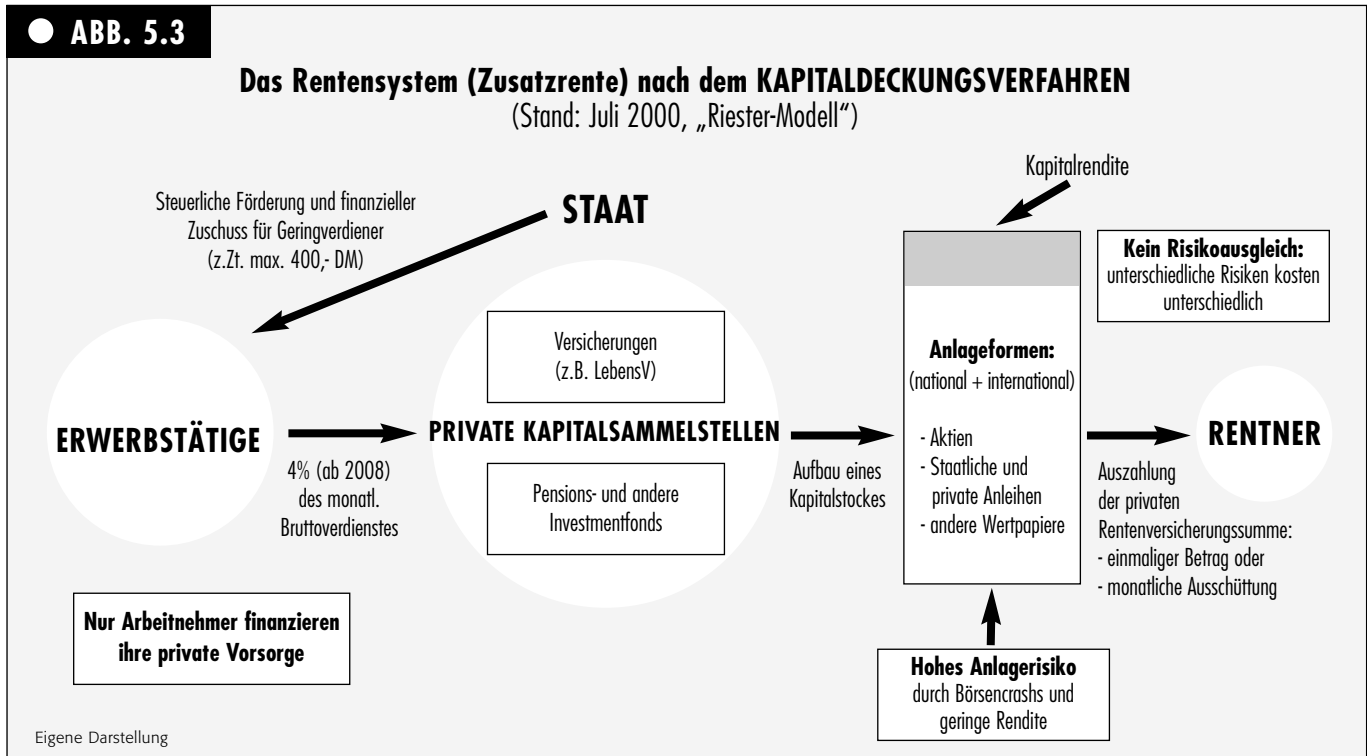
ABB. 5.3

Das Rentensystem (Zusatzrente) nach dem KAPITALDECKUNGSVERFAHREN
(Stand: Juli 2000, „Riester-Modell“)

Kapitalrendite

Steuerliche Förderung und finanzieller Zuschuss für Geringverdiener (z.Zt. max. 400,- DM)

STAAT

Kein Risikoausgleich: unterschiedliche Risiken kosten unterschiedlich

Versicherungen (z.B. LebensV)

Anlageformen: (national + international)

ERWERBSTÄTIGE

PRIVATE KAPITALSAMMELSTELLEN

- Aktien
- Staatliche und private Anleihen
- andere Wertpapiere

RENTNER

4% (ab 2008) des monatl. Bruttoverdienstes

Pensions- und andere Investmentfonds

Aufbau eines Kapitalstockes

Auszahlung der privaten Rentenversicherungssumme:
- einmaliger Betrag oder
- monatliche Ausschüttung

Nur Arbeitnehmer finanzieren ihre private Vorsorge

Hohes Anlagerisiko durch Börsencrashs und geringe Rendite

Eigene Darstellung